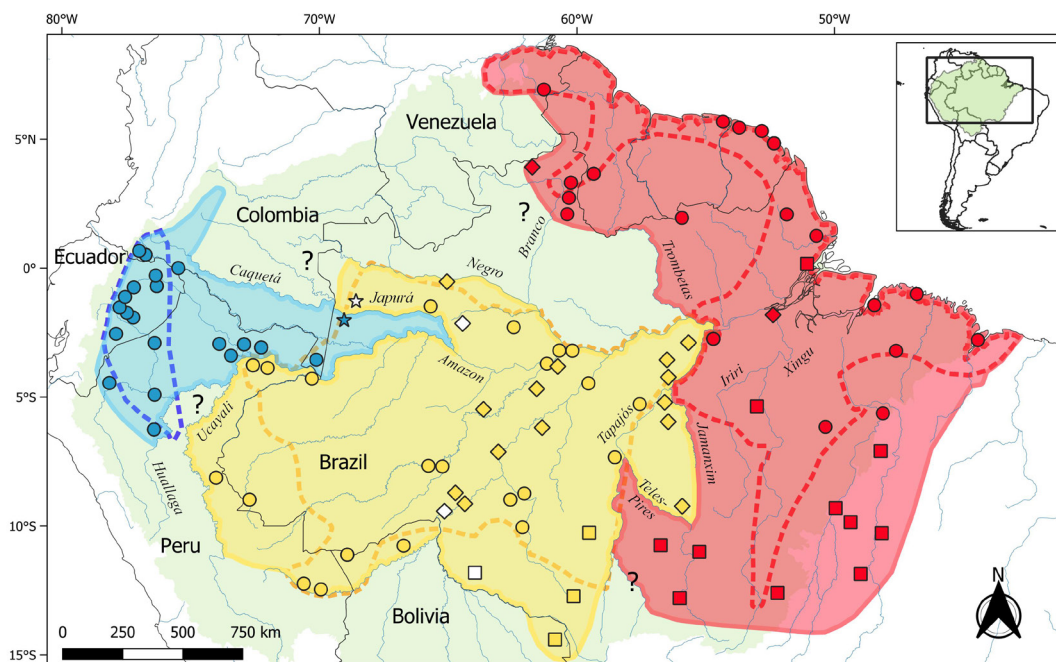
80°W
70°W
60°W
50°W
5°N
0°
5°S
10°S
15°S
Venezuela
Colombia
Ecuador
Peru
Brazil
Bolivia
?
?
?
?
Caquetá
Japurá
Negro
Branco
Trombetas
Amazon
Iriri
Xingu
Ucayali
Huallaga
Tapajós
Jamanxim
Teles-Pires
0 250 500 750 km
N